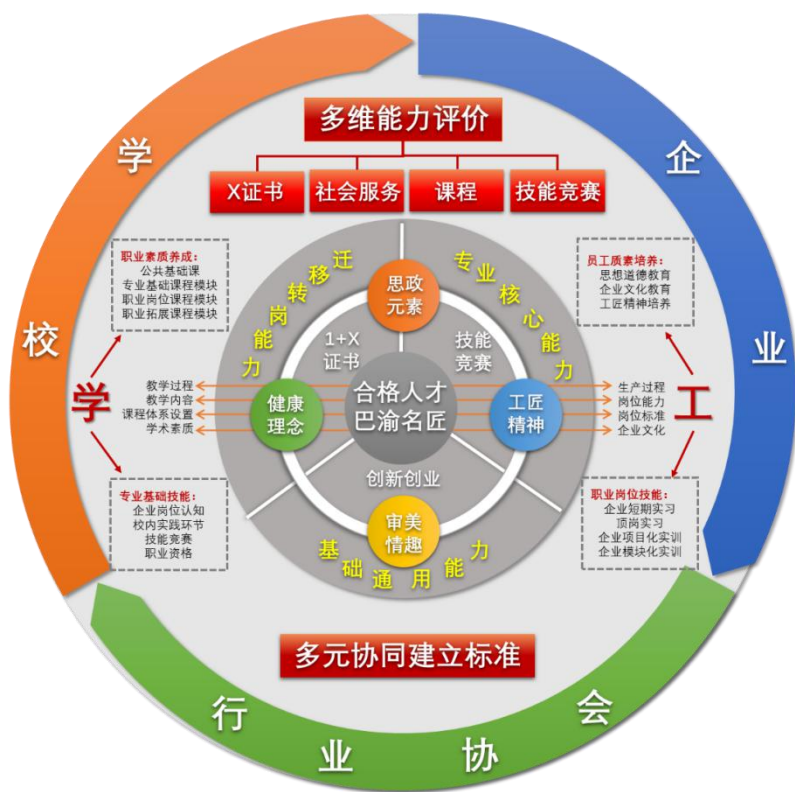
学校

企业

行业协会

多维能力评价

X证书
社会服务
课程
技能竞赛

职业素质养成：
公共基础课
专业基础课程模块
职业岗位课程模块
职业拓展课程模块

员工质素培养：
思想道德教育
企业文化教育
工匠精神培养

学

教学过程
教学内容
课程体系设置
学术素质

工

生产过程
岗位能力
岗位标准
企业文化

专业基础技能：
企业岗位认知
校内实践环节
技能竞赛
职业资格

职业岗位技能：
企业短期实习
顶岗实习
企业项目化实训
企业模块化实训

岗位迁移能力

专业核心能力

基础通用能力

思政元素

健康理念

工匠精神

审美情趣

1+X证书

技能竞赛

创新创业

合格人才
巴渝名匠

多元协同建立标准